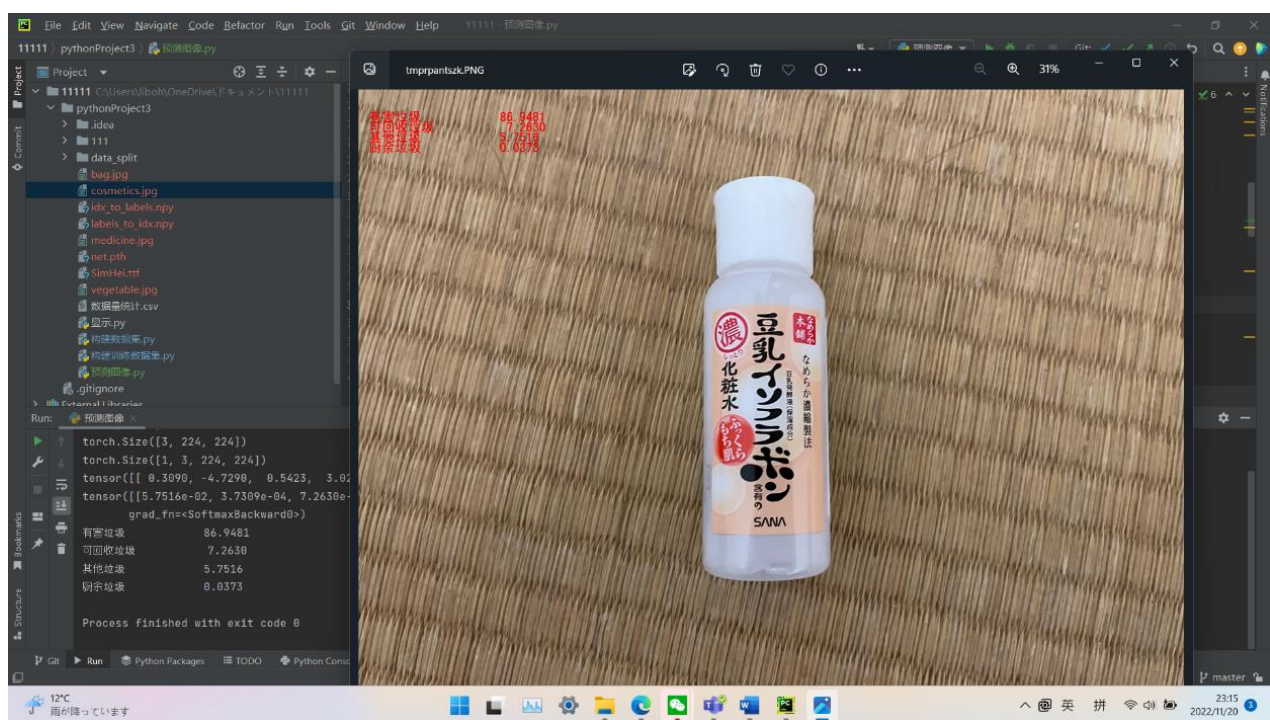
File Edit View Navigate Code Refactor Run Tools Git Window Help 11111 - 预测图像.py

11111 〉 pythonProject3 〉 预测图像.py

Project

11111 C:\Users\jiboh\OneDrive\ドキュメント\11111
pythonProject3
.idea
111
data_split
bag.jpg
cosmetics.jpg
idx_to_labels.npy
labels_to_idx.npy
medicine.jpg
net.pth
SimHei.ttf
vegetable.jpg
数据量统计.csv
显示.py
构建数据集.py
构建训练数据集.py
预测图像.py
.gitignore
External Libraries

Run: 预测图像

torch.Size([3, 224, 224])
torch.Size([1, 3, 224, 224])
tensor([[ 0.3090, -4.7290, 0.5423, 3.02
tensor([[5.7516e-02, 3.7309e-04, 7.2630e-
grad_fn=<SoftmaxBackward0>)
有害垃圾 86.9481
可回收垃圾 7.2630
其他垃圾 5.7516
厨余垃圾 0.0373

Process finished with exit code 0

Git Run Python Packages TODO Python Conso

tmprpantszk.PNG 31%

有害垃圾 86.9481
可回收垃圾 7.2630
其他垃圾 5.7516
厨余垃圾 0.0373

濃 豆乳イソフラボン 化粧水 なめらか濃縮製法 ふっくらもち肌 SANA

master

12°C
雨が降っています

英 拼 23:15 2022/11/20